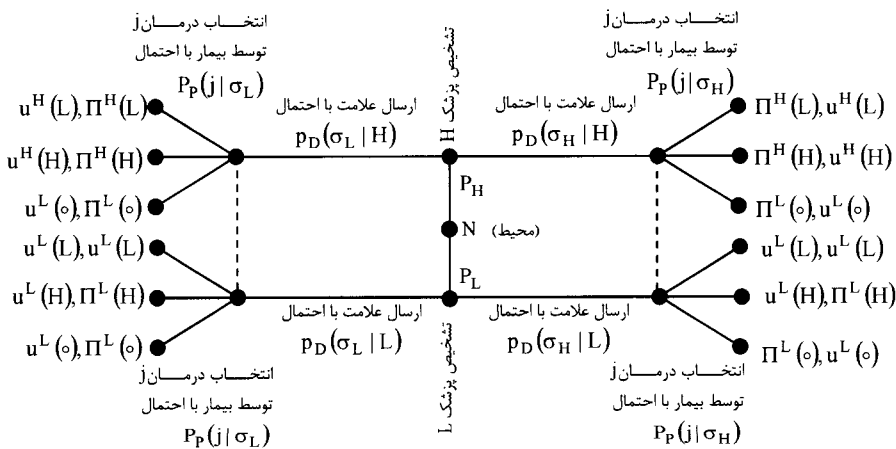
انتخـــاب درمـــان j
توسط بیمار با احتمال
$P_P(j \mid \sigma_L)$

انتخـــاب درمـــان j
توسط بیمار با احتمال
$P_P(j \mid \sigma_H)$

$u^H(L), \Pi^H(L)$
$u^H(H), \Pi^H(H)$
$u^L(\circ), \Pi^L(\circ)$
$u^L(L), u^L(L)$
$u^L(H), \Pi^L(H)$
$u^L(\circ), \Pi^L(\circ)$

ارسال علامت با احتمال
$p_D(\sigma_L \mid H)$

تشخیص پزشک H

ارسال علامت با احتمال
$p_D(\sigma_H \mid H)$

$\Pi^H(L), u^H(L)$
$\Pi^H(H), u^H(H)$
$\Pi^L(\circ), u^L(\circ)$
$u^L(L), u^L(L)$
$u^L(H), \Pi^L(H)$
$\Pi^L(\circ), u^L(\circ)$

$P_H$
N (محیط)
$P_L$

ارسال علامت با احتمال
$p_D(\sigma_L \mid L)$

تشخیص پزشک L

ارسال علامت با احتمال
$p_D(\sigma_H \mid L)$

انتخـــاب درمـــان j
توسط بیمار با احتمال
$P_P(j \mid \sigma_L)$

انتخـــاب درمـــان j
توسط بیمار با احتمال
$P_P(j \mid \sigma_H)$